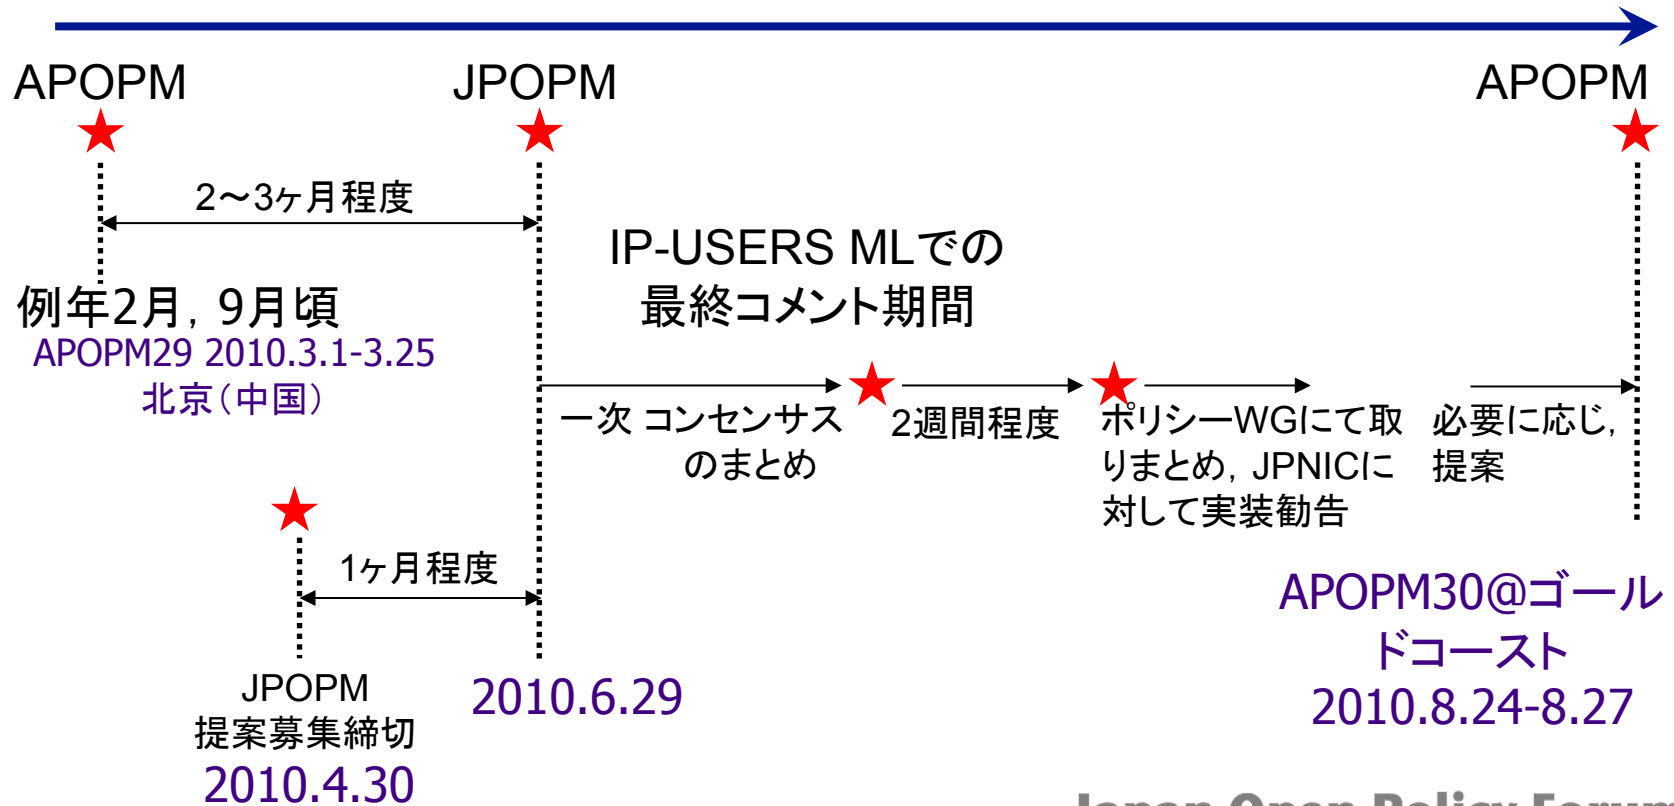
APOPM

JPOPM

APOPM

2～3ヶ月程度

IP-USERS MLでの
最終コメント期間

例年2月，9月頃
APOPM29 2010.3.1-3.25
北京（中国）

一次 コンセンサスのまとめ

2週間程度

ポリシーWGにて取りまとめ，JPNICに対して実装勧告

必要に応じ，提案

1ヶ月程度

APOPM30@ゴールドコースト
2010.8.24-8.27

JPOPM
提案募集締切
2010.4.30

2010.6.29

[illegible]